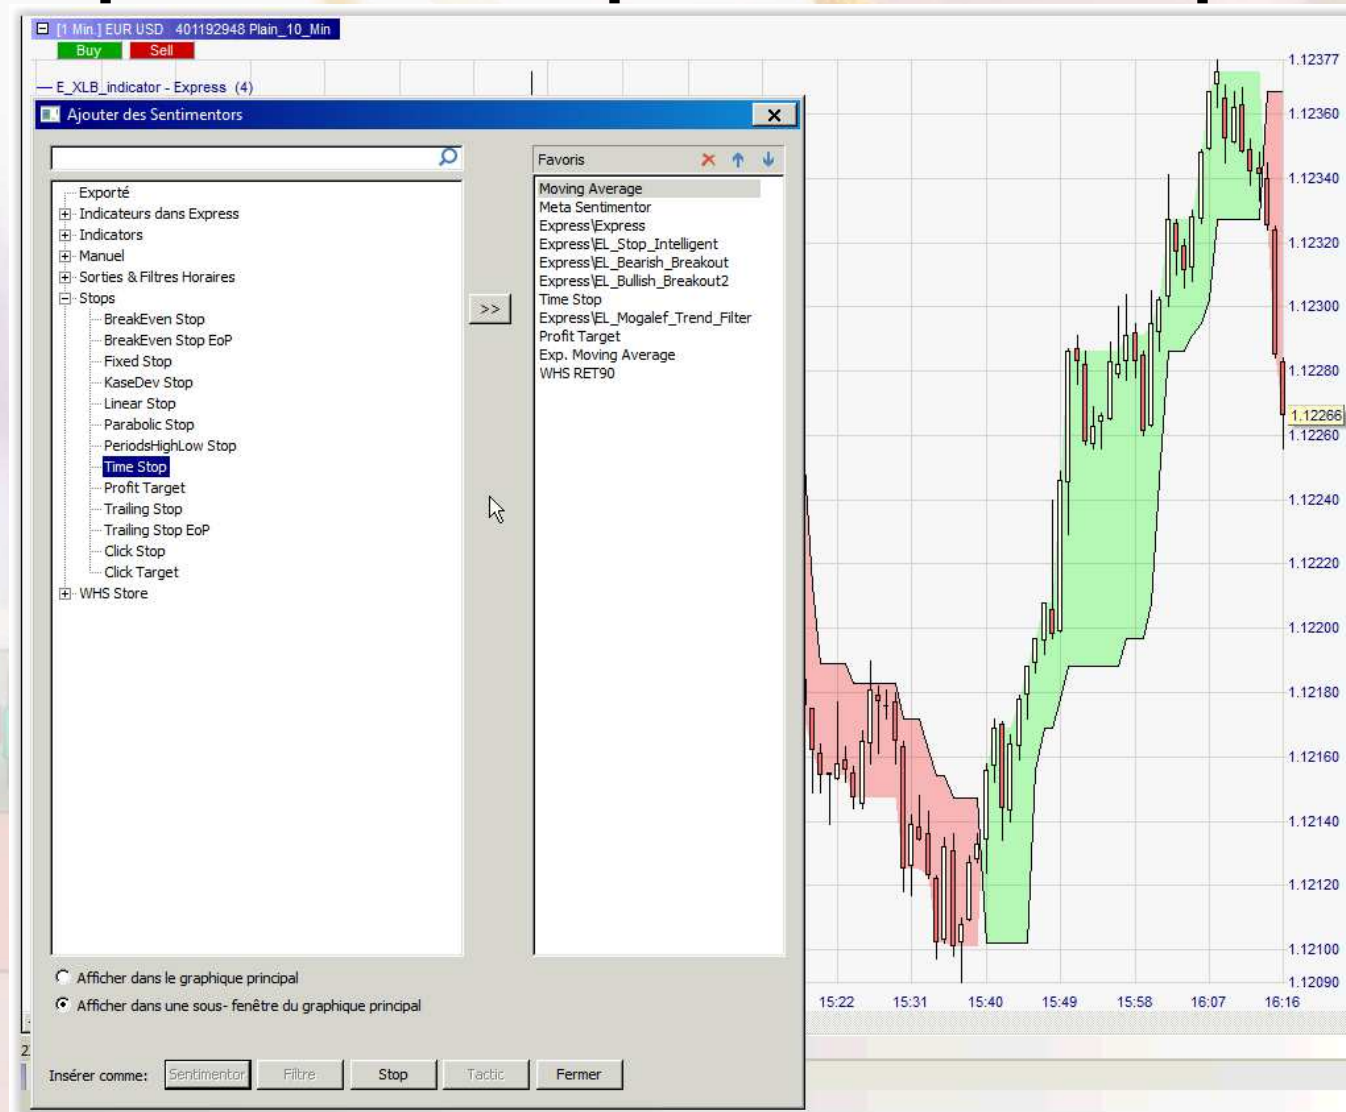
[1 Min.] EUR USD 401192948 Plain_10_Min
Buy Sell
— E_XLB_indicator - Express (4)

Ajouter des Sentimentors

Exporté
Indicateurs dans Express
Indicators
Manuel
Sorties & Filtres Horaires
Stops
BreakEven Stop
BreakEven Stop EoP
Fixed Stop
KaseDev Stop
Linear Stop
Parabolic Stop
PeriodsHighLow Stop
Time Stop
Profit Target
Trailing Stop
Trailing Stop EoP
Click Stop
Click Target
WHS Store

>>

Favoris
Moving Average
Meta Sentimentor
Express\Express
Express\EL_Stop_Intelligent
Express\EL_Bearish_Breakout
Express\EL_Bullish_Breakout2
Time Stop
Express\EL_Mogalef_Trend_Filter
Profit Target
Exp. Moving Average
WHS RET90

Afficher dans le graphique principal
Afficher dans une sous- fenêtre du graphique principal

Insérer comme: Sentimentor Filtre Stop Tactic Fermer

1.12377
1.12360
1.12340
1.12320
1.12300
1.12280
1.12266
1.12260
1.12240
1.12220
1.12200
1.12180
1.12160
1.12140
1.12120
1.12100
1.12090
15:22 15:31 15:40 15:49 15:58 16:07 16:16